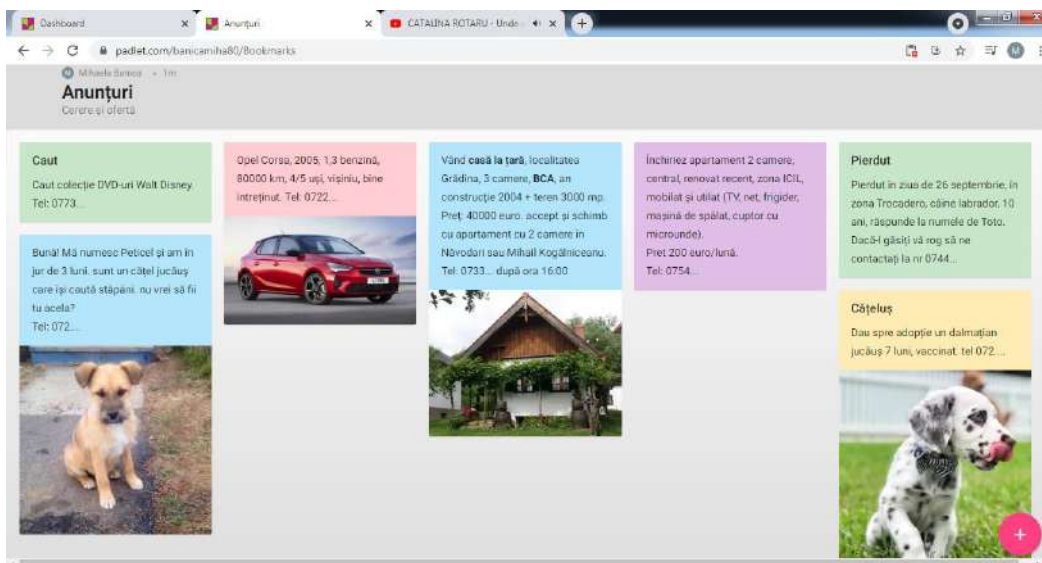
Dashboard
Anunțuri
CATALINA ROTARU - Unde
padlet.com/banicamiha80/Bookmarks
M

Mihaela Banica • 1m
Anunțuri
Cerere și ofertă

Caut
Caut colecție DVD-uri Walt Disney. Tel: 0773...

Bună! Mă numesc Peticel și am în jur de 3 luni, sunt un cățel jucăuș care își caută stăpâni, nu vrei să fii tu acela?
Tel: 072...

Opel Corsa, 2005, 1,3 benzină, 80000 km, 4/5 uși, vișiniu, bine întreținut. Tel: 0722...

Vând **casă la țară**, localitatea Grădina, 3 camere, **BCA**, an construcție 2004 + teren 3000 mp. Preț: 40000 euro, accept și schimb cu apartament cu 2 camere în Năvodari sau Mihail Kogălniceanu. Tel: 0733... după ora 16:00

Închiriez apartament 2 camere, central, renovat recent, zona ICIL, mobilat și utilat (TV, net, frigider, mașină de spălat, cuptor cu microunde).
Preț 200 euro/lună.
Tel: 0754...

Pierdut
Pierdut în ziua de 26 septembrie, în zona Trocadero, câine labrador, 10 ani, răspunde la numele de Toto. Dacă-l găsiți vă rog să ne contactați la nr 0744...

Cățeluș
Dau spre adopție un dalmațian jucăuș 7 luni, vaccinat. tel 072...

+